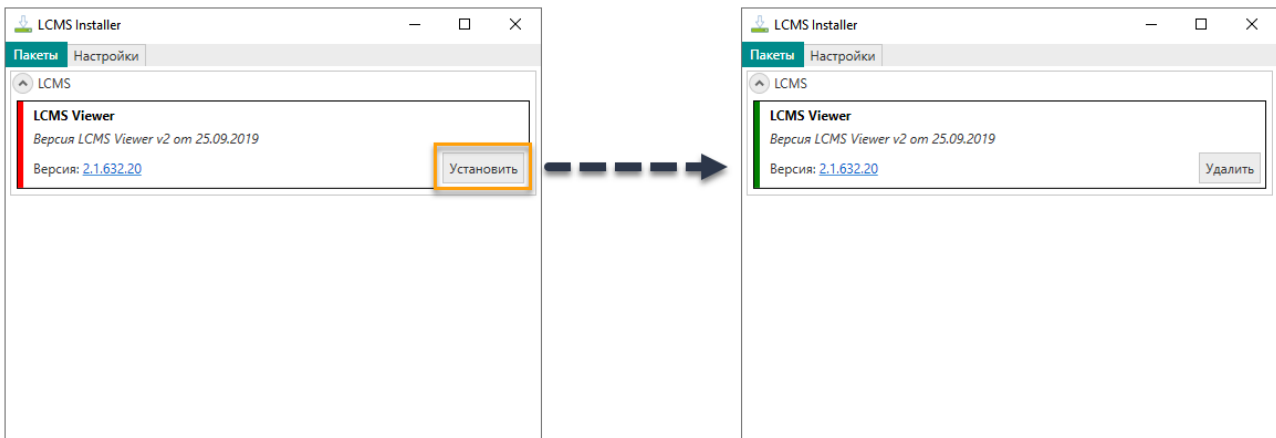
LCMS Installer

Пакеты Настройки

LCMS

LCMS Viewer

Версия LCMS Viewer v2 от 25.09.2019

Версия: 2.1.632.20

Установить

LCMS Installer

Пакеты Настройки

LCMS

LCMS Viewer

Версия LCMS Viewer v2 от 25.09.2019

Версия: 2.1.632.20

Удалить